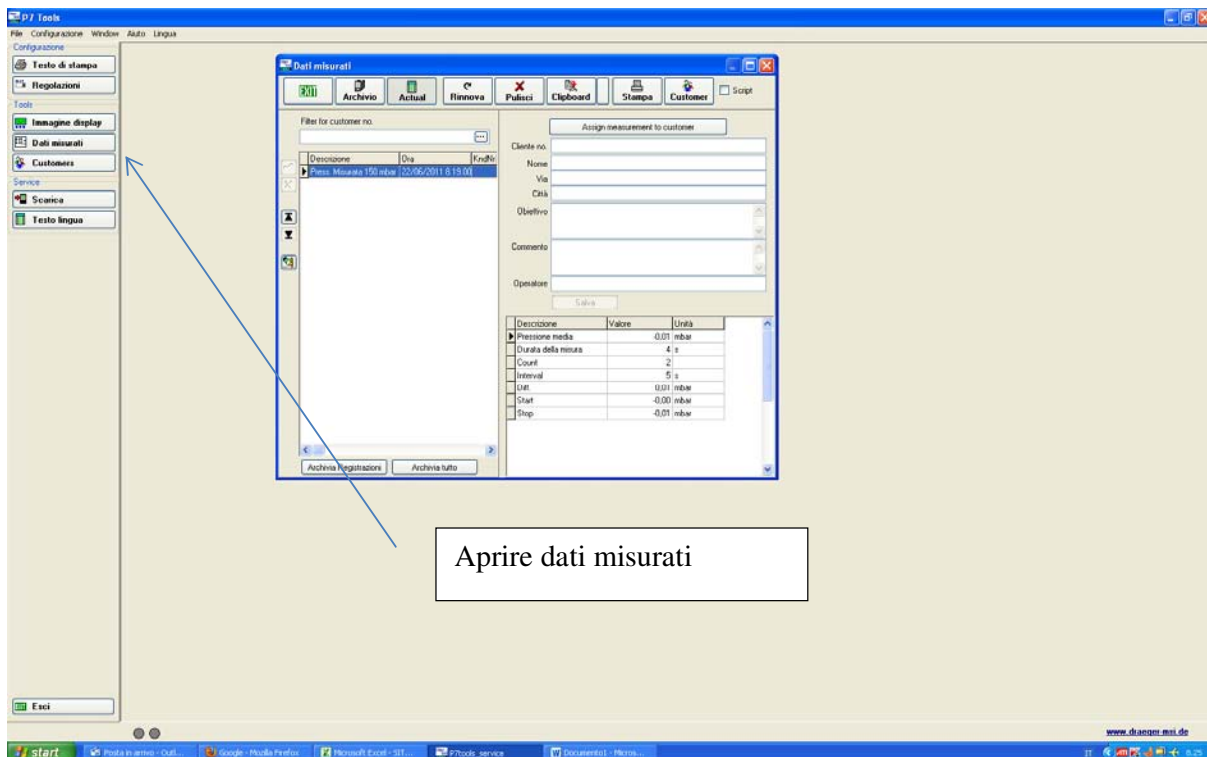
P7 Tools

File Configurazione Window Aiuto Lingua

Configurazione

Testo di stampa

Regolazioni

Tools

Immagine display

Dati misurati

Customers

Service

Scarica

Testo lingua

Dati misurati

EXIT Archivio Actual Rinnova Pulisci Clipboard Stampa Customer Script

Filter for customer no.

Assign measurement to customer

| Descrizione | Ora | KndNr |
|---|---|---|
| Press. Misurata 150 mbar | 22/06/2011 8.19.00 | |

Cliente no.

Nome

Via

Città

Obiettivo

Commento

Operatore

Salva

| Descrizione | Valore | Unità |
|---|---|---|
| Pressione media | -0,01 | mbar |
| Durata della misura | 4 | s |
| Count | 2 | |
| Interval | 5 | s |
| Diff. | 0,01 | mbar |
| Start | -0,00 | mbar |
| Stop | -0,01 | mbar |

Archivia Registrazioni Archivia tutto

Aprire dati misurati

Esci

www.draeger-msi.de

start Posta in arrivo - Outl... Google - Mozilla Firefox Microsoft Excel - SIT... P7tools service Documento1 - Micros...

IT 8.25